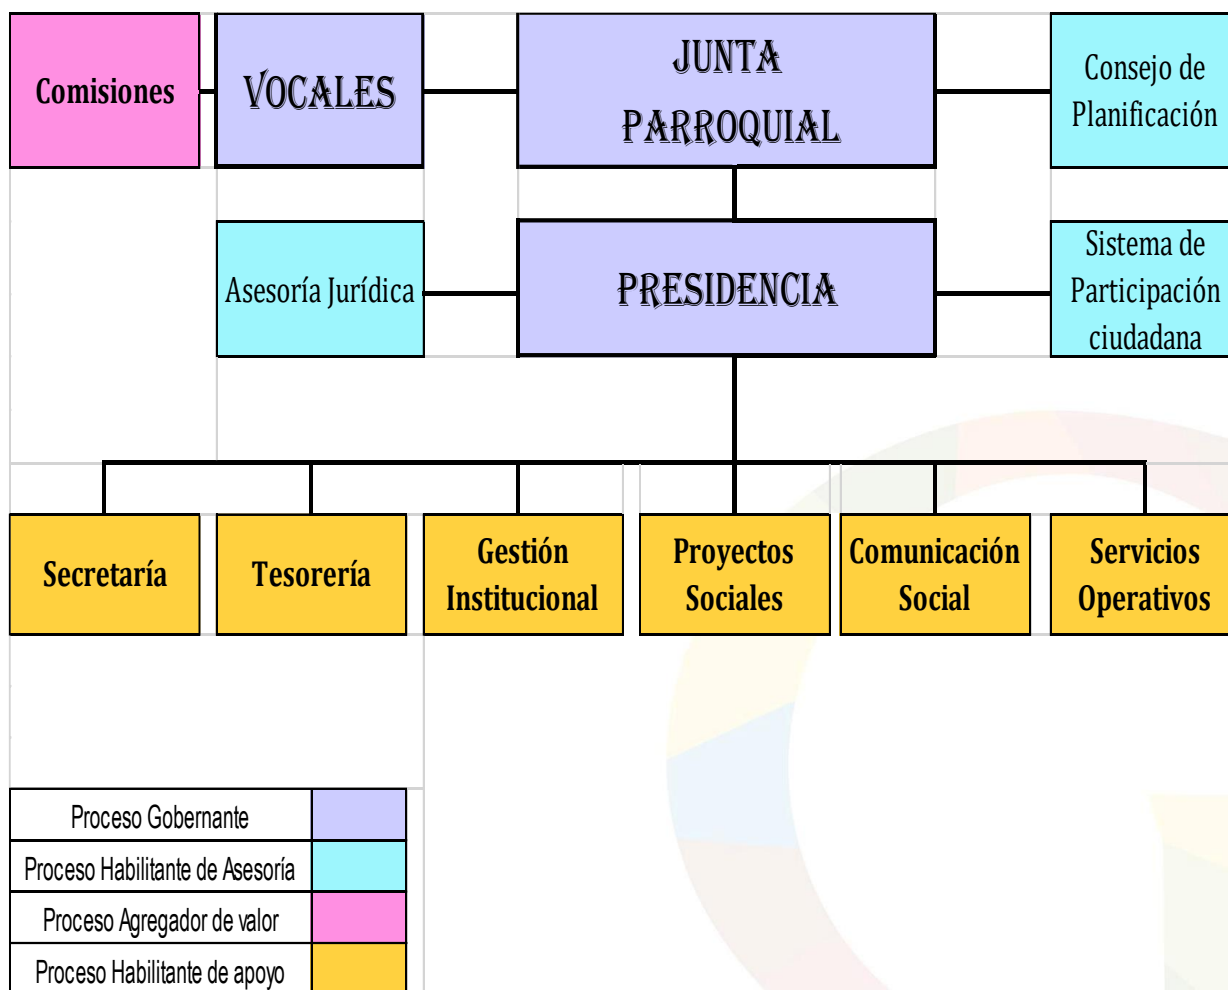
Comisiones

VOCALES

JUNTA PARROQUIAL

Consejo de Planificación

Asesoría Jurídica

PRESIDENCIA

Sistema de Participación ciudadana

Secretaría

Tesorería

Gestión Institucional

Proyectos Sociales

Comunicación Social

Servicios Operativos

| Proceso Gobernante | |
|---|---|
| Proceso Habilitante de Asesoría | |
| Proceso Agregador de valor | |
| Proceso Habilitante de apoyo | |